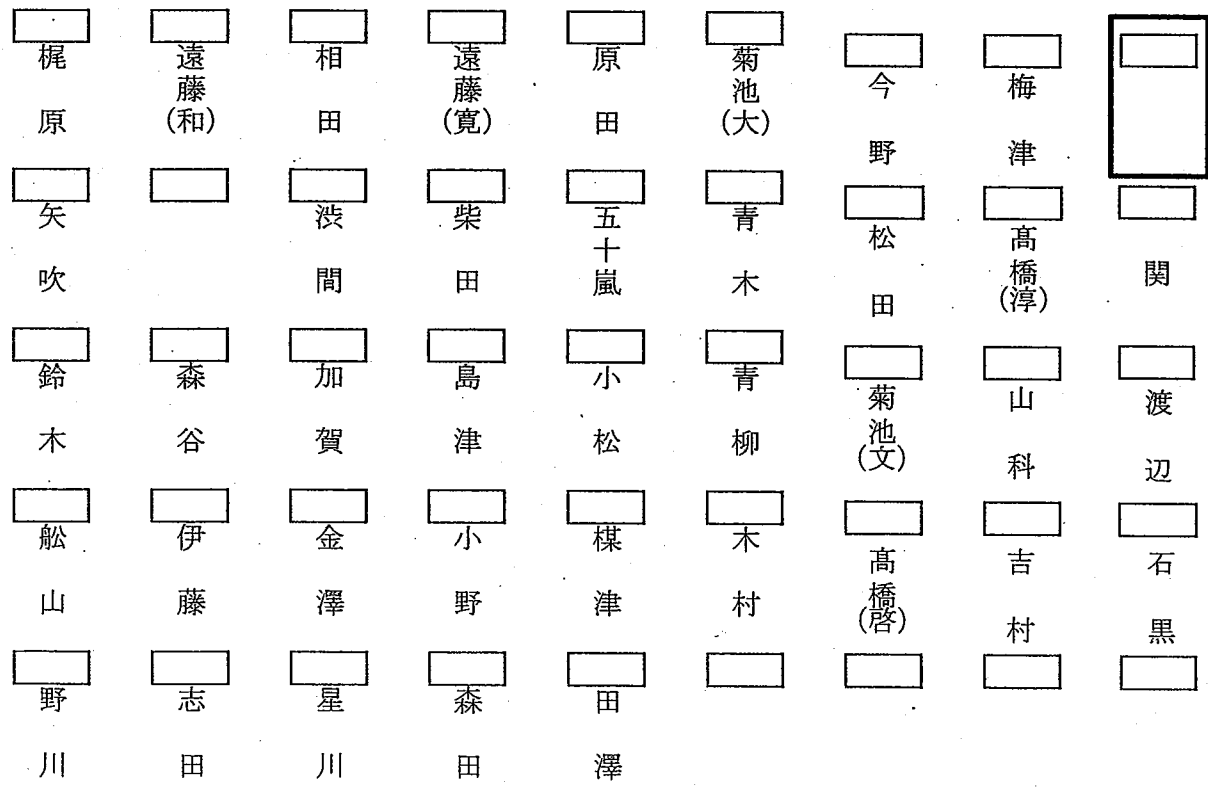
梶原 遠藤(和) 相田 遠藤(寛) 原田 菊池(大) 今野 梅津

矢吹 渋間 柴田 五十嵐 青木 松田 髙橋(淳) 関

鈴木 森谷 加賀 島津 小松 青柳 菊池(文) 山科 渡辺

船山 伊藤 金澤 小野 楳津 木村 髙橋(啓) 吉村 石黒

野川 志田 星川 森田 田澤